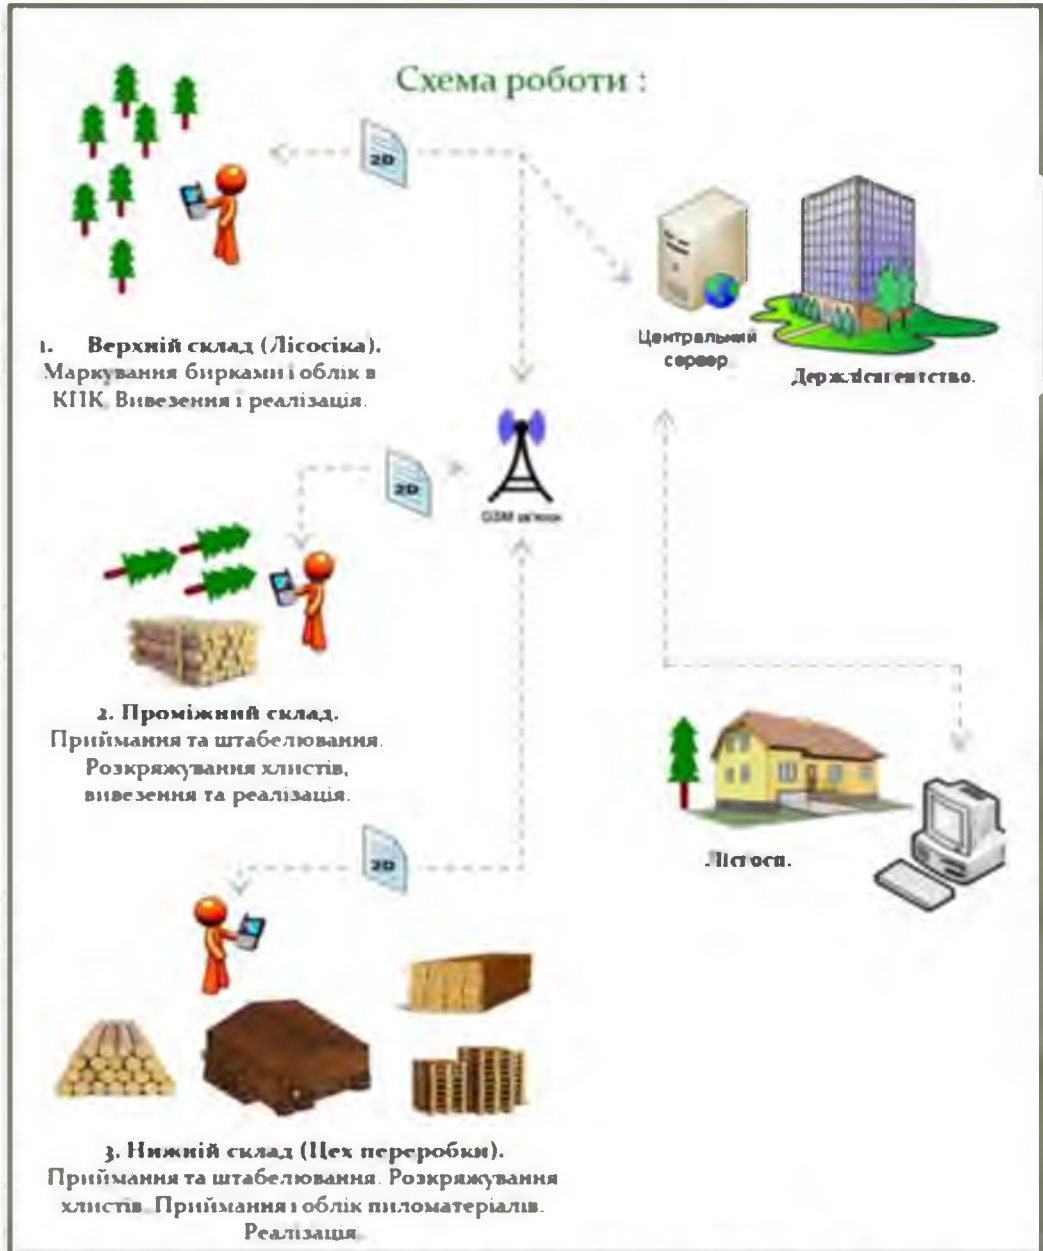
Схема роботи :

2D

1. Верхній склад (Лісосіка). Маркування бирками і облік в КПК. Вивезення і реалізація.

Центральний сервер

Держлісагентство.

2D

GSM зв'язок

2. Проміжний склад. Приймання та штабелювання. Розкряжування хлистів, вивезення та реалізація.

2D

Лісгосп.

3. Нижній склад (Цех переробки). Приймання та штабелювання. Розкряжування хлистів. Приймання і облік пиломатеріалів. Реалізація.